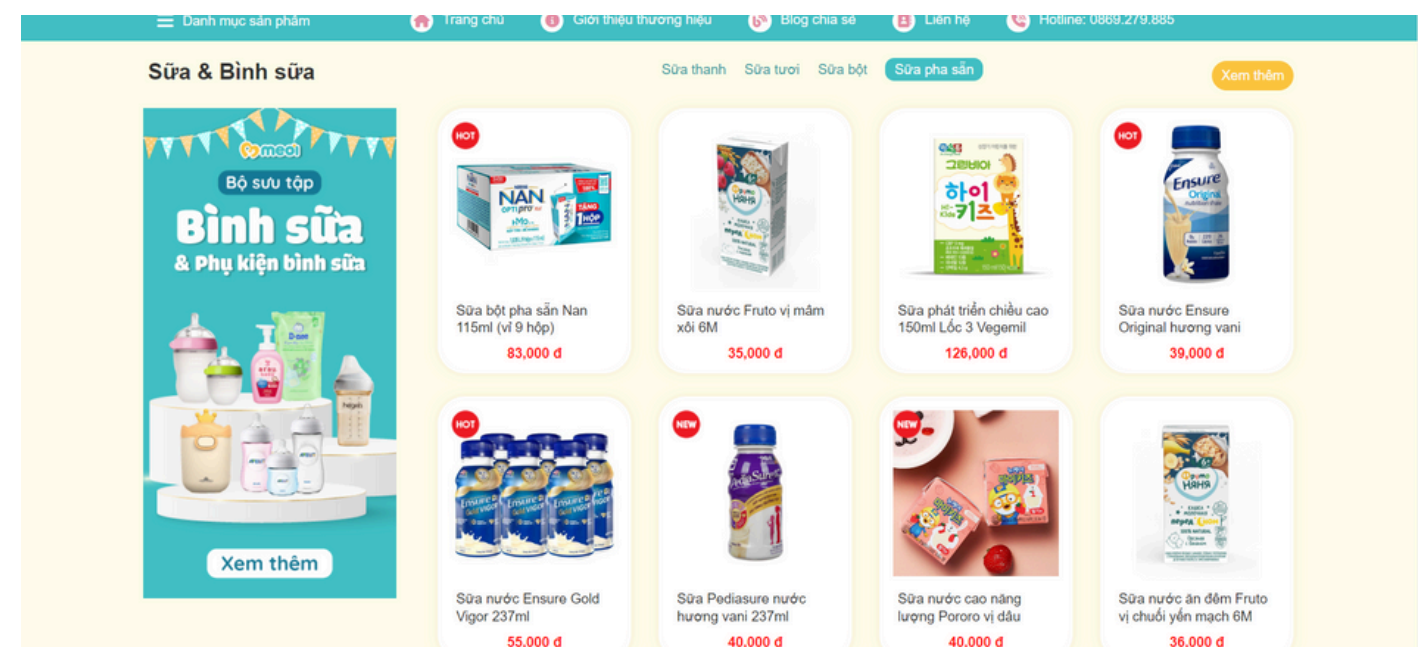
Danh mục sản phẩm Trang chủ Giới thiệu thương hiệu Blog chia sẻ Liên hệ Hotline: 0869.279.885

Sữa & Bình sữa

Sữa thanh Sữa tươi Sữa bột Sữa pha sẵn

Xem thêm

meoi
Bộ sưu tập
Bình sữa
& Phụ kiện bình sữa
Xem thêm

HOT
NAN OPTIPRO
TẶNG 1 HỘP
Sữa bột pha sẵn Nan 115ml (vỉ 9 hộp)
83,000 đ

FRUTO NYANYA
Sữa nước Fruto vị mâm xôi 6M
35,000 đ

하이키즈
Sữa phát triển chiều cao 150ml Lốc 3 Vegemil
126,000 đ

HOT
Ensure Original
Sữa nước Ensure Original hương vani
39,000 đ

HOT
Ensure Gold Vigor
Sữa nước Ensure Gold Vigor 237ml
55,000 đ

NEW
PediaSure
Sữa Pediasure nước hương vani 237ml
40,000 đ

NEW
Sữa nước cao năng lượng Pororo vị dâu
40,000 đ

FRUTO NYANYA
Sữa nước ăn đêm Fruto vị chuối yến mạch 6M
36,000 đ